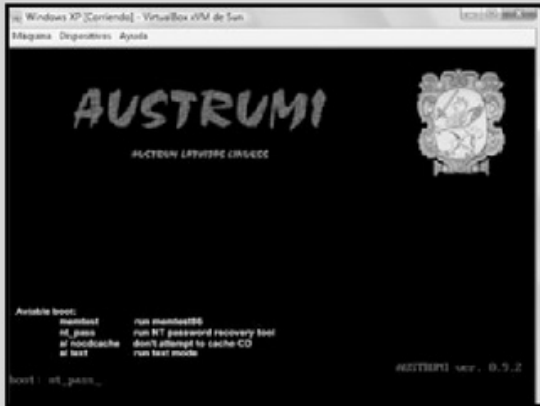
Windows XP [Corriendo] - VirtualBox xVM de Sun

Máquina Dispositivos Ayuda

AUSTRUMI

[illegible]

Aviable boot:
memtest run memtest86
nt_pass run NT password recovery tool
al nocdcache don't attempt to cache CD
al text run text mode

AUSTRUMI ver. 0.5.2

boot: nt_pass_